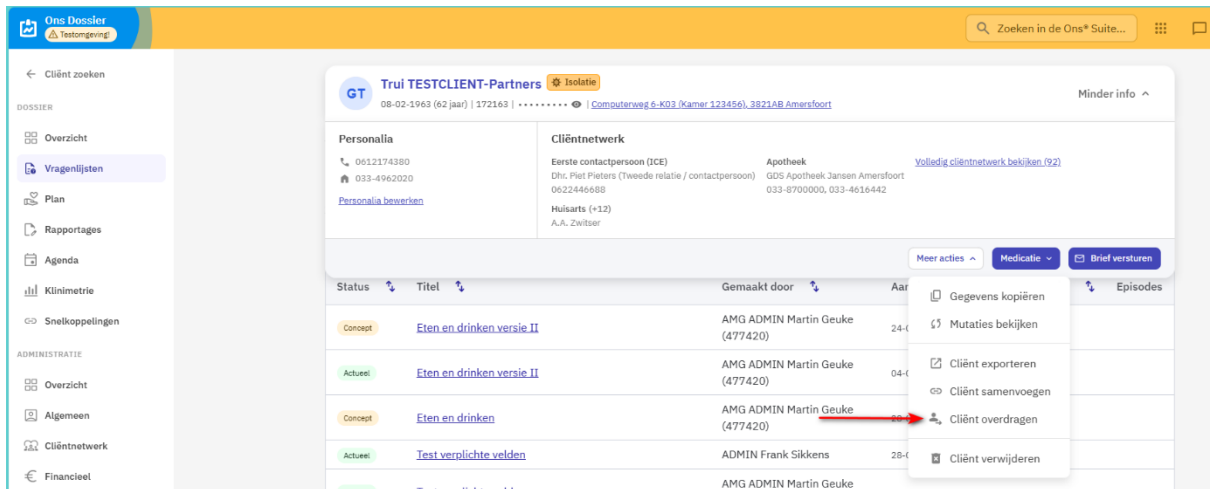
Ons Dossier
Testomgeving!

Zoeken in de Ons® Suite...

← Cliënt zoeken
DOSSIER
Overzicht
Vragenlijsten
Plan
Rapportages
Agenda
Klinimetrie
Snelkoppelingen
ADMINISTRATIE
Overzicht
Algemeen
Cliëntnetwerk
Financieel

GT
Trui TESTCLIENT-Partners Isolatie
08-02-1963 (62 jaar) | 172163 | •••••••• | Computerweg 6-K03 (Kamer 123456), 3821AB Amersfoort

Minder info ^

Personalia
0612174380
033-4962020
Personalia bewerken

Cliëntnetwerk
Eerste contactpersoon (ICE)
Dhr. Piet Pieters (Tweede relatie / contactpersoon)
0622446688
Huisarts (+12)
A.A. Zwitser

Apotheek
GDS Apotheek Jansen Amersfoort
033-8700000, 033-4616442

Volledig cliëntnetwerk bekijken (92)

Meer acties ^
Medicatie
Brief versturen

| Status | Titel | Gemaakt door | Aan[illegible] | Episodes |
|---|---|---|---|---|
| Concept | Eten en drinken versie II | AMG ADMIN Martin Geuke (477420) | 24-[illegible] | |
| Actueel | Eten en drinken versie II | AMG ADMIN Martin Geuke (477420) | 04-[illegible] | |
| Concept | Eten en drinken | AMG ADMIN Martin Geuke (477420) | 28-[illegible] | |
| Actueel | Test verplichte velden | ADMIN Frank Sikkens | 28-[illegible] | |
| | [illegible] | AMG ADMIN Martin Geuke | | |

Gegevens kopiëren
Mutaties bekijken
Cliënt exporteren
Cliënt samenvoegen
Cliënt overdragen
Cliënt verwijderen